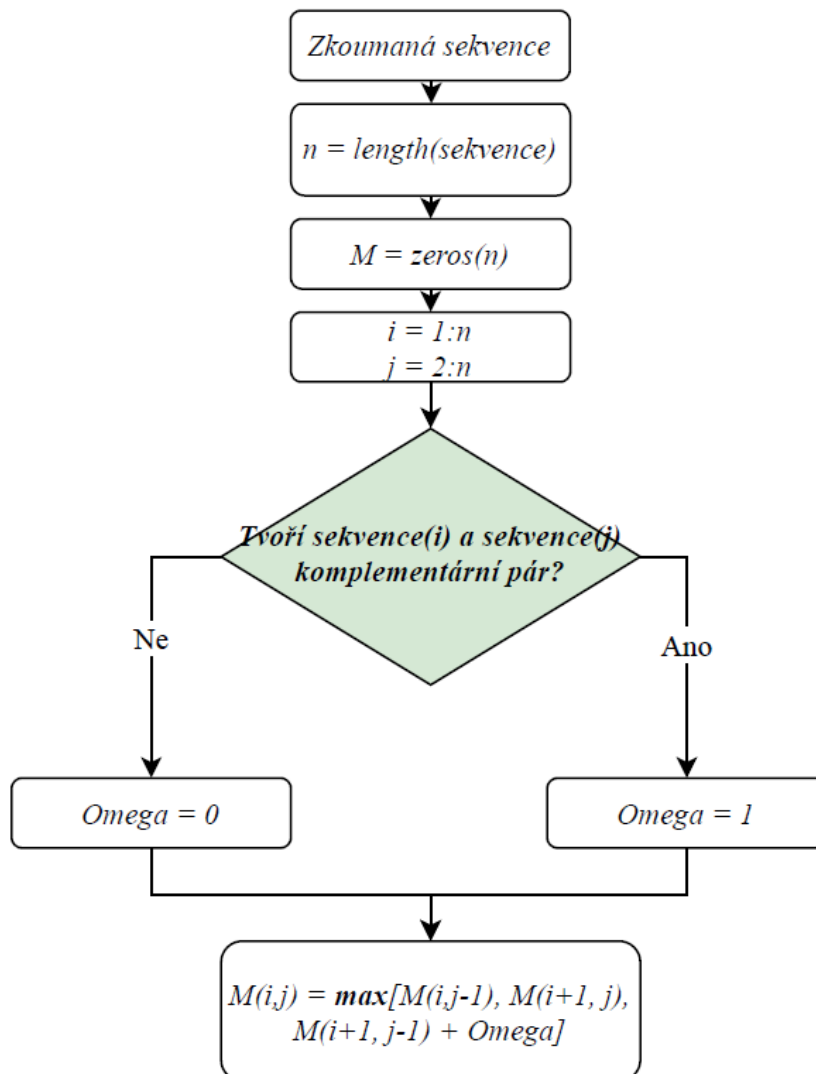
Zkoumaná sekvence

n = length(sekvence)

M = zeros(n)

i = 1:n
j = 2:n

Tvoří sekvence(i) a sekvence(j) komplementární pár?

Ne

Ano

Omega = 0

Omega = 1

M(i,j) = max[M(i,j-1), M(i+1, j), M(i+1, j-1) + Omega]